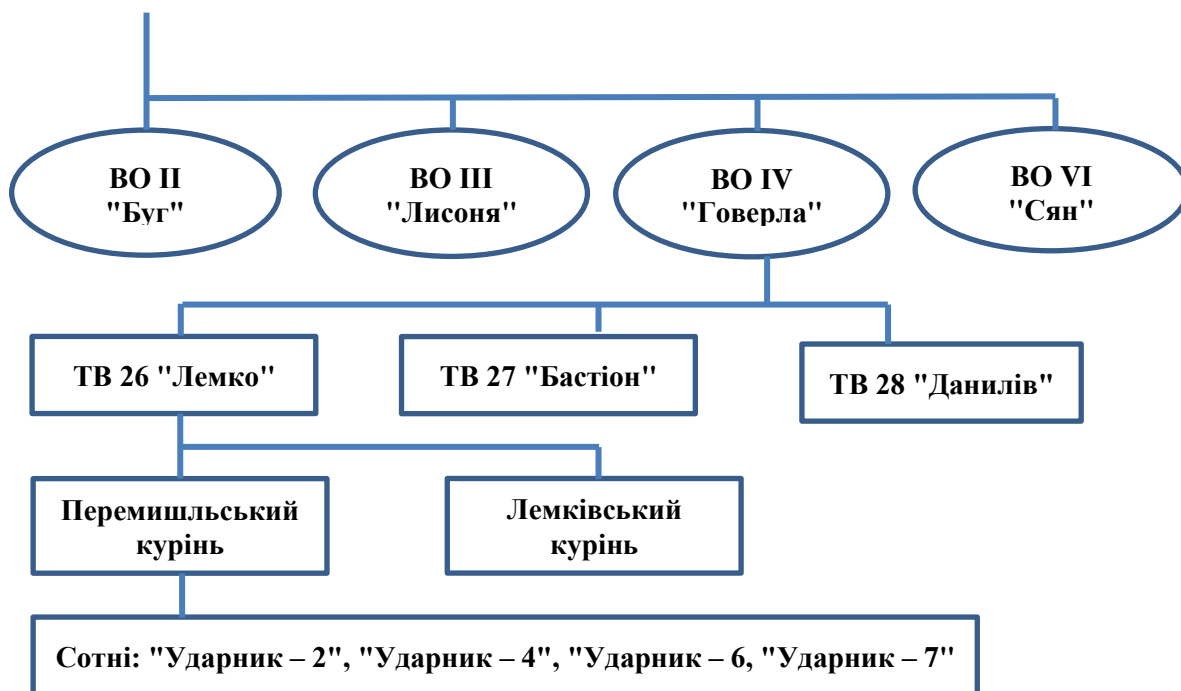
ВО II "Буг"

ВО III "Лисоня"

ВО IV "Говерла"

ВО VI "Сян"

ТВ 26 "Лемко"

ТВ 27 "Бастіон"

ТВ 28 "Данилів"

Перемишльський курінь

Лемківський курінь

Сотні: "Ударник – 2", "Ударник – 4", "Ударник – 6, "Ударник – 7"